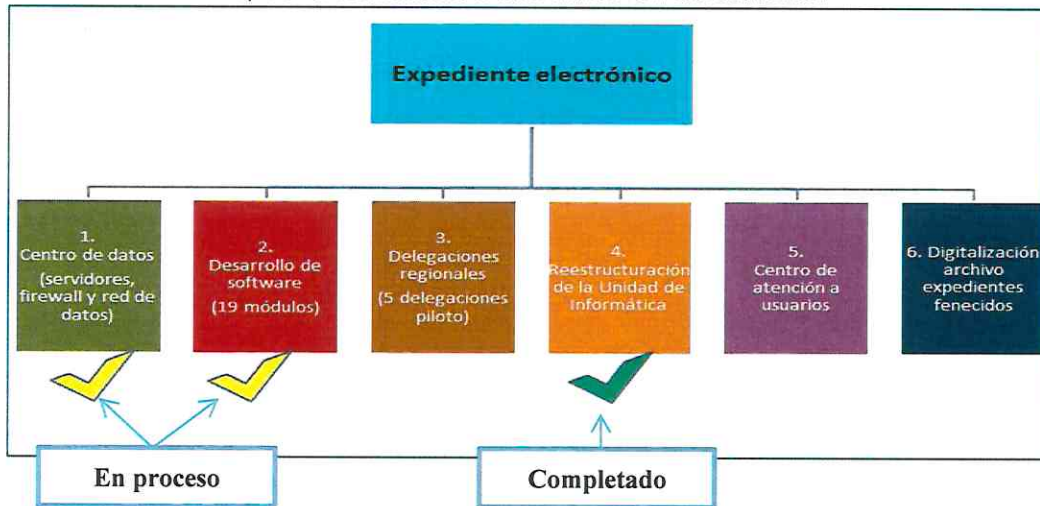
Expediente electrónico

1. Centro de datos (servidores, firewall y red de datos)

2. Desarrollo de software (19 módulos)

3. Delegaciones regionales (5 delegaciones piloto)

4. Reestructuración de la Unidad de Informática

5. Centro de atención a usuarios

6. Digitalización archivo expedientes fenecidos

En proceso

Completado